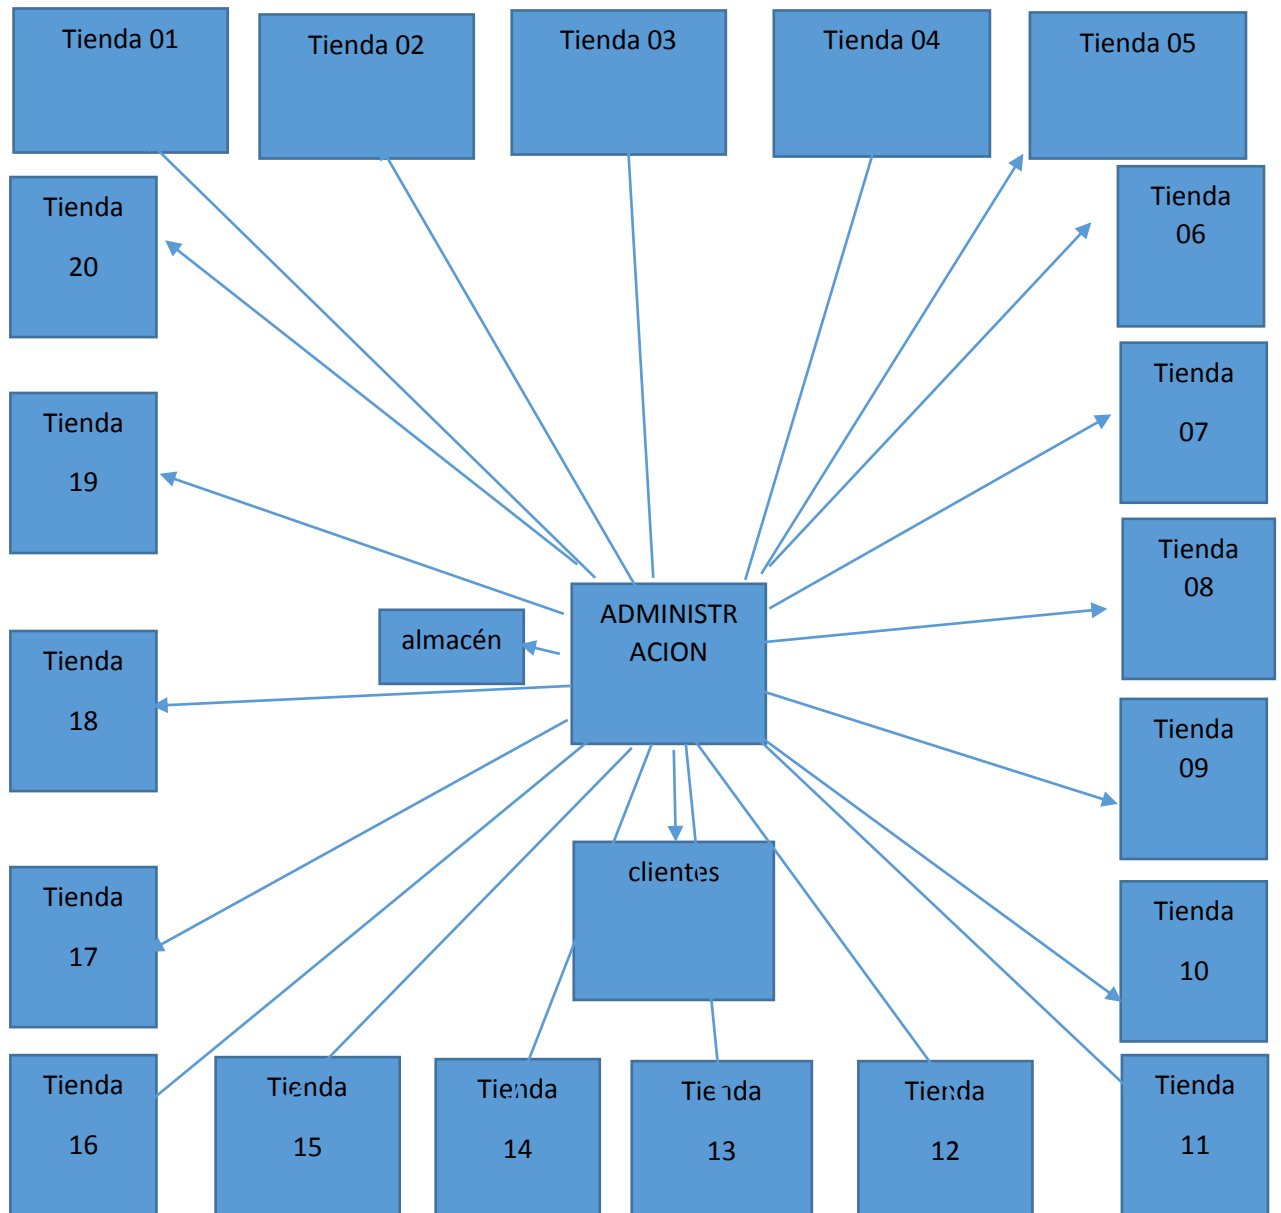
Tienda 01

Tienda 02

Tienda 03

Tienda 04

Tienda 05

Tienda 20

Tienda 06

Tienda 19

Tienda 07

Tienda 08

ADMINISTR ACION

almacén

Tienda 18

Tienda 09

Tienda 17

clientes

Tienda 10

Tienda 16

Tienda 15

Tienda 14

Tienda 13

Tienda 12

Tienda 11